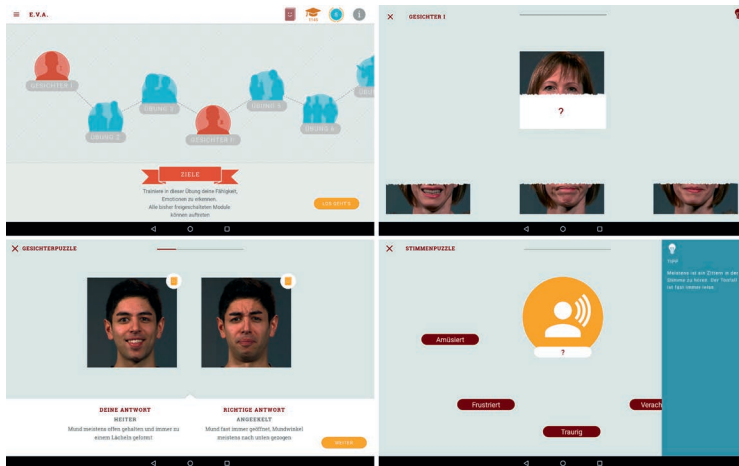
E.V.A.

GESICHTER I

ÜBUNG 2

ÜBUNG 3

GESICHTER II

ÜBUNG 5

ÜBUNG 6

ÜBUNG

ZIELE

Trainiere in dieser Übung deine Fähigkeit, Emotionen zu erkennen. Alle bisher freigeschalteten Module können aufrufen

LOS GEHT'S

GESICHTER I

?

GESICHTERPUZZLE

DEINE ANTWORT

HEITER

Mund meistens offen gehalten und immer zu einem Lächeln geformt

RICHTIGE ANTWORT

ANGEEKELT

Mund fast immer geöffnet, Mundwinkel meistens nach unten gezogen

WEITER

STIMMENPUZZLE

Amüsiert

?

Frustriert

Traurig

Verach

Tipp!

Meistens ist ein Zittern in der Stimme zu hören. Der Tonfall ist fast immer leise.